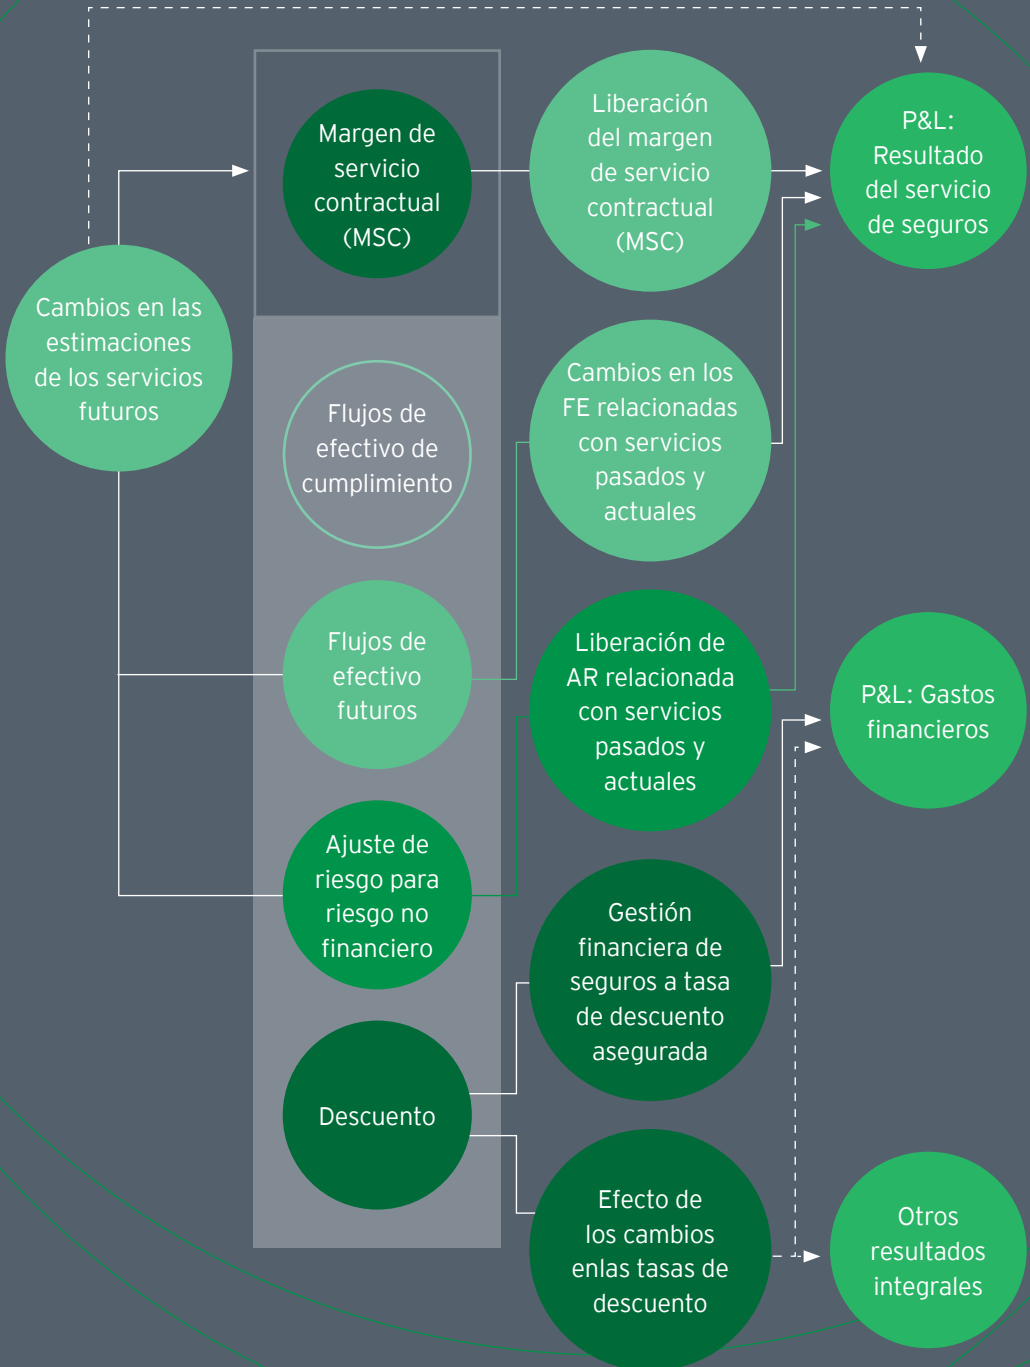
Cambios en las estimaciones de los servicios futuros

Margen de servicio contractual (MSC)

Flujos de efectivo de cumplimiento

Flujos de efectivo futuros

Ajuste de riesgo para riesgo no financiero

Descuento

Liberación del margen de servicio contractual (MSC)

Cambios en los FE relacionadas con servicios pasados y actuales

Liberación de AR relacionada con servicios pasados y actuales

Gestión financiera de seguros a tasa de descuento asegurada

Efecto de los cambios enlas tasas de descuento

P&L: Resultado del servicio de seguros

P&L: Gastos financieros

Otros resultados integrales